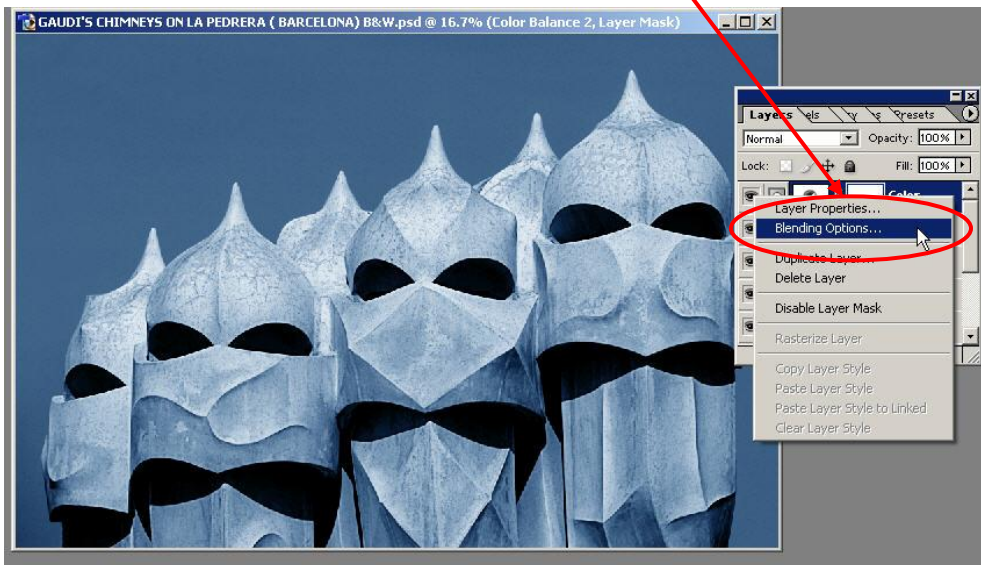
GAUDI'S CHIMNEYS ON LA PEDRERA ( BARCELONA) B&W.psd @ 16.7% (Color Balance 2, Layer Mask)

Layers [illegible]els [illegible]y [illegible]s Presets

Normal

Opacity: 100%

Lock:

Fill: 100%

Color

Layer Properties...
Blending Options...
Duplicate Layer...
Delete Layer
Disable Layer Mask
Rasterize Layer
Copy Layer Style
Paste Layer Style
Paste Layer Style to Linked
Clear Layer Style